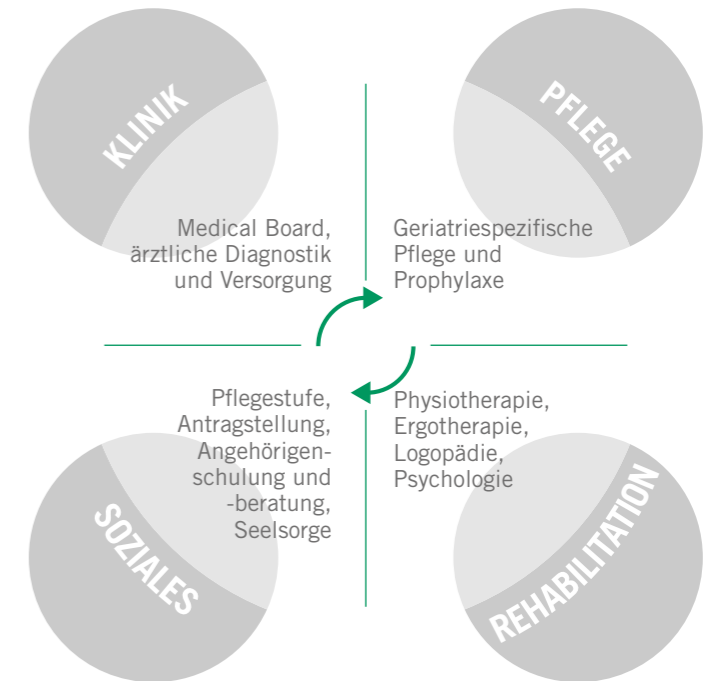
KLINIK

PFLEGE

Medical Board, ärztliche Diagnostik und Versorgung

Geriatriespezifische Pflege und Prophylaxe

Pflegestufe, Antragstellung, Angehörigenschulung und -beratung, Seelsorge

Physiotherapie, Ergotherapie, Logopädie, Psychologie

SOZIALES

REHABILITATION